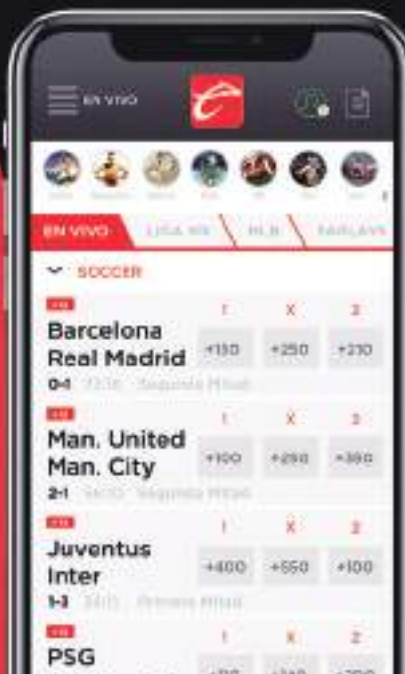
EN VIVO

EN VIVO
LIGA MX
MLB
PARLAYS

SOCCER

1 X 2
Barcelona
Real Madrid
+150 +250 +210
0-1 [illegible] Segunda Mitad

1 X 2
Man. United
Man. City
+100 +250 +390
2-1 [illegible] Segunda Mitad

1 X 2
Juventus
Inter
+400 +550 +100
1-2 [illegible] Primera Mitad

1 X 2
PSG
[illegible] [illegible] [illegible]